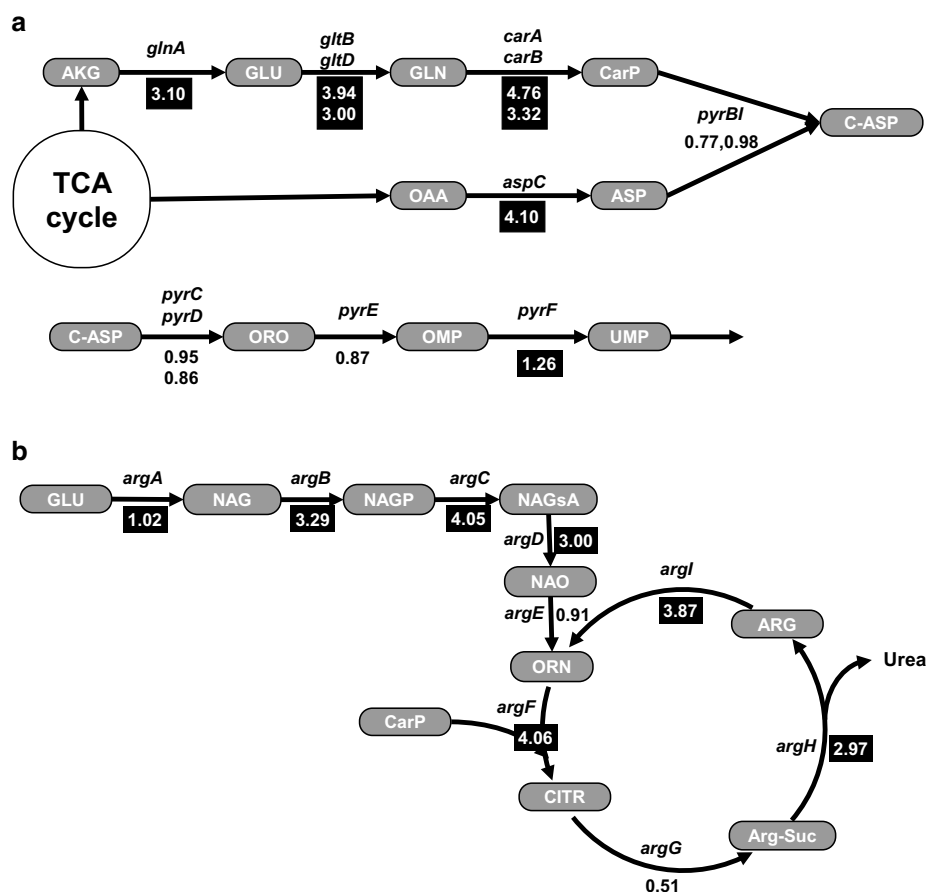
a

AKG glnA 3.10 GLU gltB gltD 3.94 3.00 GLN carA carB 4.76 3.32 CarP

pyrBI 0.77,0.98 C-ASP

TCA cycle

OAA aspC 4.10 ASP

C-ASP pyrC pyrD 0.95 0.86 ORO pyrE 0.87 OMP pyrF 1.26 UMP

b

GLU argA 1.02 NAG argB 3.29 NAGP argC 4.05 NAGsA

argD 3.00

NAO

argE 0.91

argI 3.87 ARG

ORN

Urea

CarP argF 4.06

argH 2.97

CITR

argG 0.51

Arg-Suc